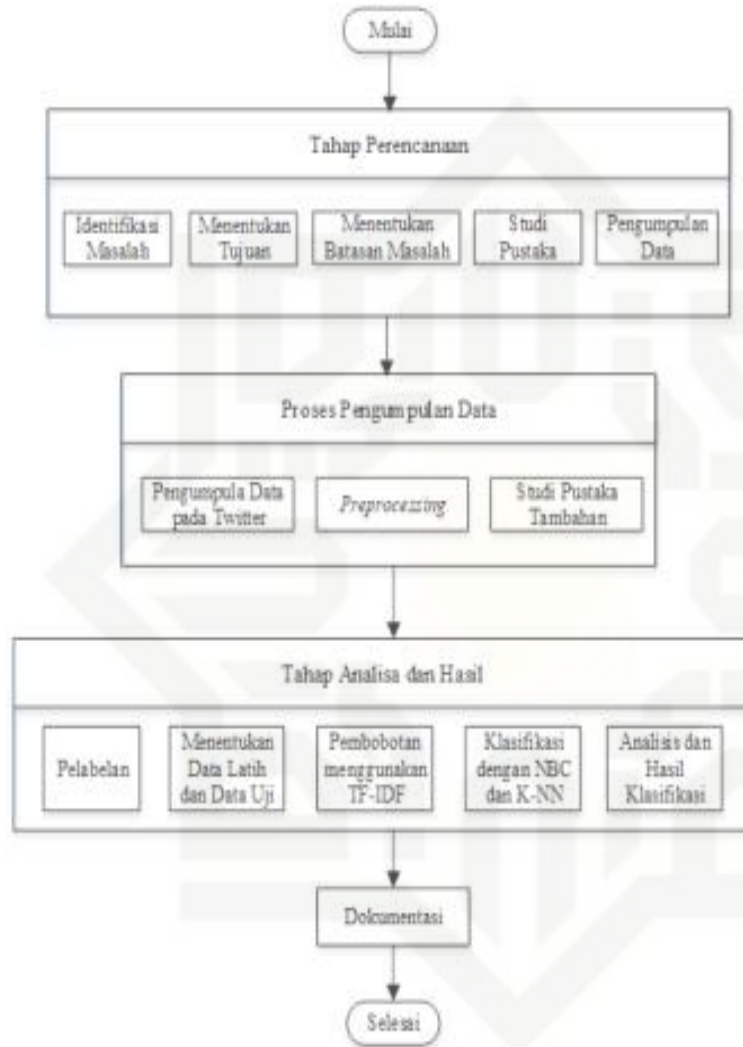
Mulai

Tahap Perencanaan

Identifikasi Masalah

Menentukan Tujuan

Menentukan Batasan Masalah

Studi Pustaka

Pengumpulan Data

Proses Pengumpulan Data

Pengumpula Data pada Twitter

Preprocessing

Studi Pustaka Tambahan

Tahap Analisa dan Hasil

Pelabelan

Menentukan Data Latih dan Data Uji

Pembobotan menggunakan TF-IDF

Klasifikasi dengan NBC dan K-NN

Analisis dan Hasil Klasifikasi

Dokumentasi

Selesai